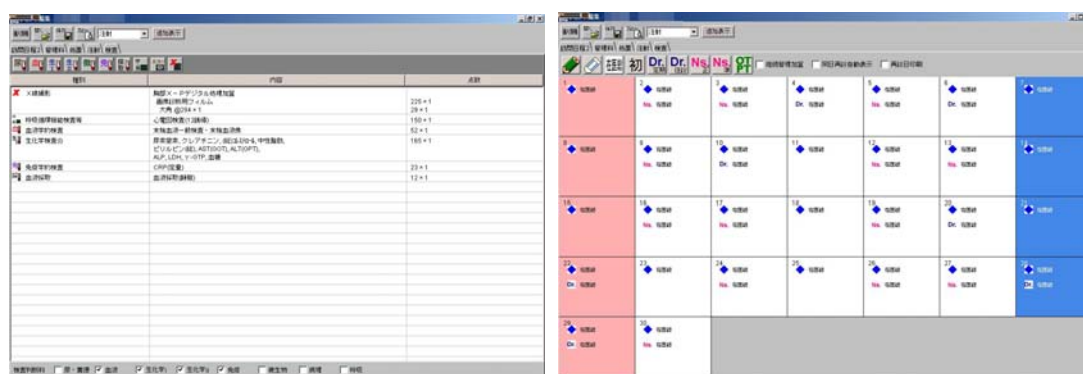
種別 | 内容 | 点数

X線撮影 | 胸部X－Pデジタル処理加算 画像記録用フィルム 大角 @284×1 | 225×1 28×1

呼吸循環機能検査等 | 心電図検査(12誘導) | 150×1

血液学的検査 | 末梢血液一般検査・末梢血液像 | 52×1

生化学検査Ⅰ | 尿素窒素, クレアチニン, 総コレステロール, 中性脂肪, ビリルビン(総), AST(GOT), ALT(GPT), ALP, LDH, γ-GTP, 血糖 | 165×1

免疫学的検査 | CRP(定量) | 23×1

血液採取 | 血液採取(静脈) | 12×1

1
2 Ns
3 Ns
4 Dr.
5 Ns
6 Dr.
7
8
9 Ns
10 Dr.
11 Ns
12 Ns
13 Ns
14
15
16 Ns
17 Ns
18 Ns
19 Ns
20 Dr.
21
22 Dr.
23 Ns
24 Ns
25 Ns
26 Ns
27 Ns
28 Dr.
29 Dr.
30 Ns